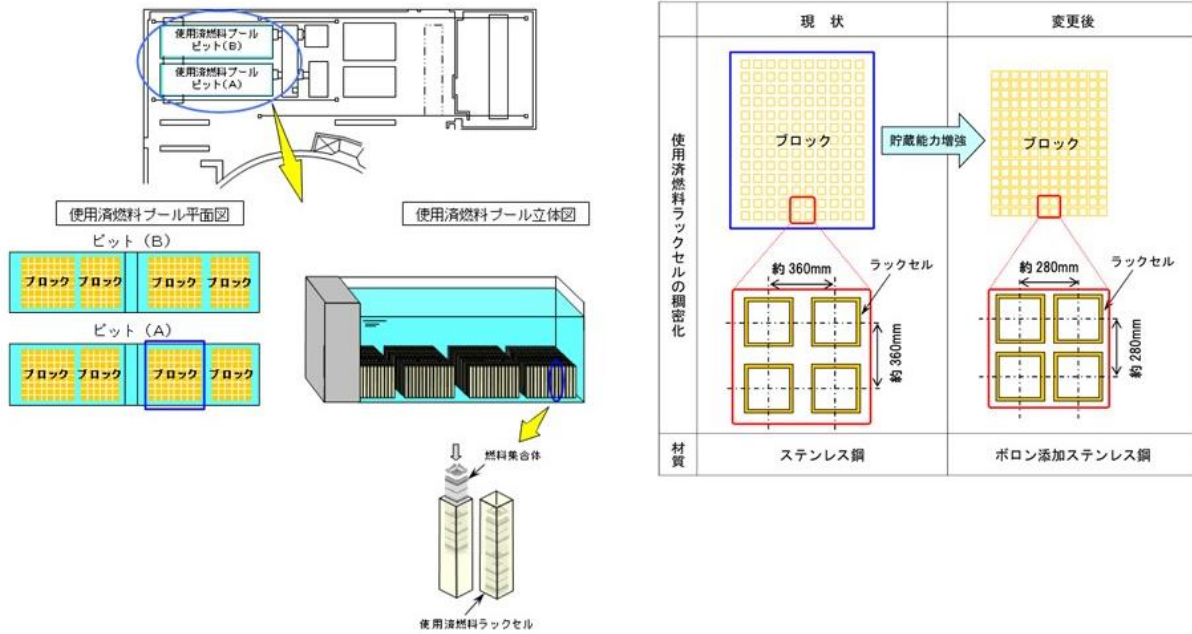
使用済燃料プール ピット(B)

使用済燃料プール ピット(A)

使用済燃料プール平面図

ピット(B)

ブロック ブロック ブロック ブロック

ピット(A)

ブロック ブロック ブロック ブロック

使用済燃料プール立体図

燃料集合体

使用済燃料ラックセル

|  | 現 状 | 変更後 |
|---|---|---|
| 使用済燃料ラックセルの稠密化 | ブロック<br>約 360mm<br>ラックセル<br>約 360mm | 貯蔵能力増強<br>ブロック<br>約 280mm<br>ラックセル<br>約 280mm |
| 材質 | ステンレス鋼 | ボロン添加ステンレス鋼 |